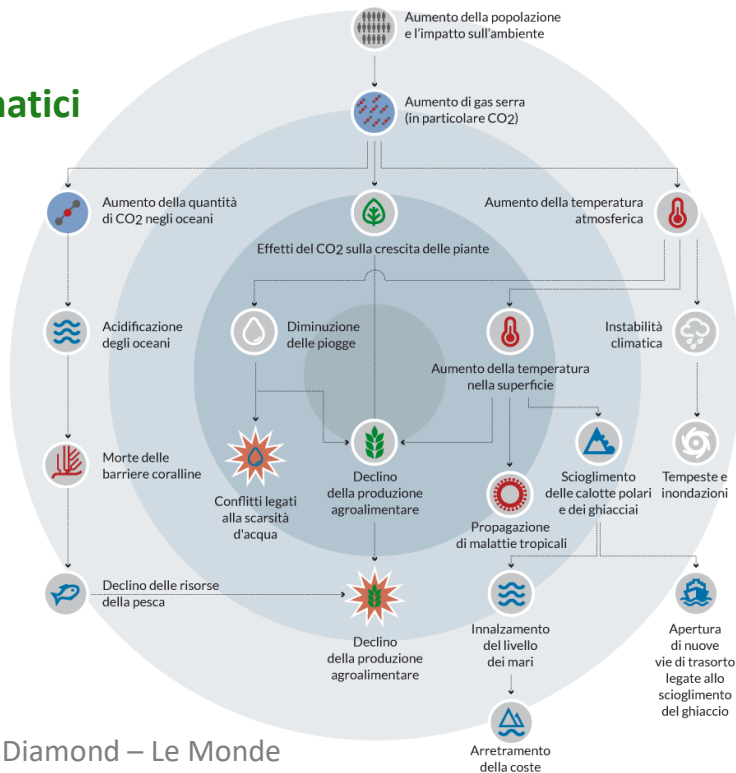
matici

Aumento della popolazione e l'impatto sull'ambiente

Aumento di gas serra (in particolare $CO_2$)

Aumento della quantità di $CO_2$ negli oceani

Effetti del $CO_2$ sulla crescita delle piante

Aumento della temperatura atmosferica

Acidificazione degli oceani

Diminuzione delle piogge

Aumento della temperatura nella superficie

Instabilità climatica

Morte delle barriere coralline

Conflitti legati alla scarsità d'acqua

Declino della produzione agroalimentare

Scioglimento delle calotte polari e dei ghiacciai

Tempeste e inondazioni

Propagazione di malattie tropicali

Declino delle risorse della pesca

Declino della produzione agroalimentare

Innalzamento del livello dei mari

Apertura di nuove vie di trasorto legate allo scioglimento del ghiaccio

Arretramento della coste

Diamond – Le Monde